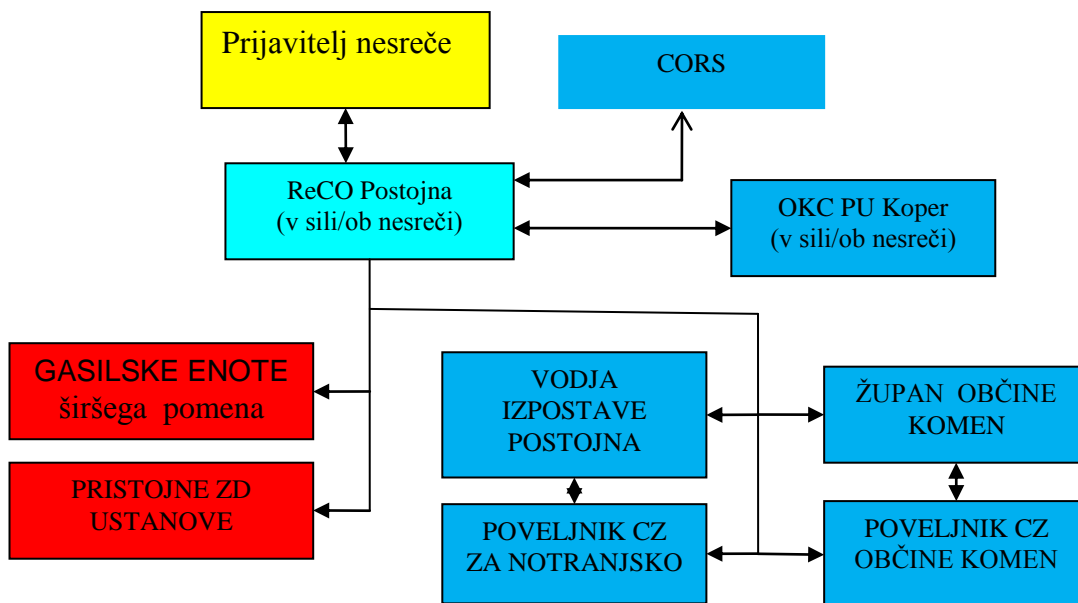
Prijavitelj nesreče

CORS

ReCO Postojna
(v sili/ob nesreči)

OKC PU Koper
(v sili/ob nesreči)

GASILSKE ENOTE
širšega pomena

PRISTOJNE ZD
USTANOVE

VODJA
IZPOSTAVE
POSTOJNA

ŽUPAN OBČINE
KOMEN

POVELJNIK CZ
ZA NOTRANJSKO

POVELJNIK CZ
OBČINE KOMEN